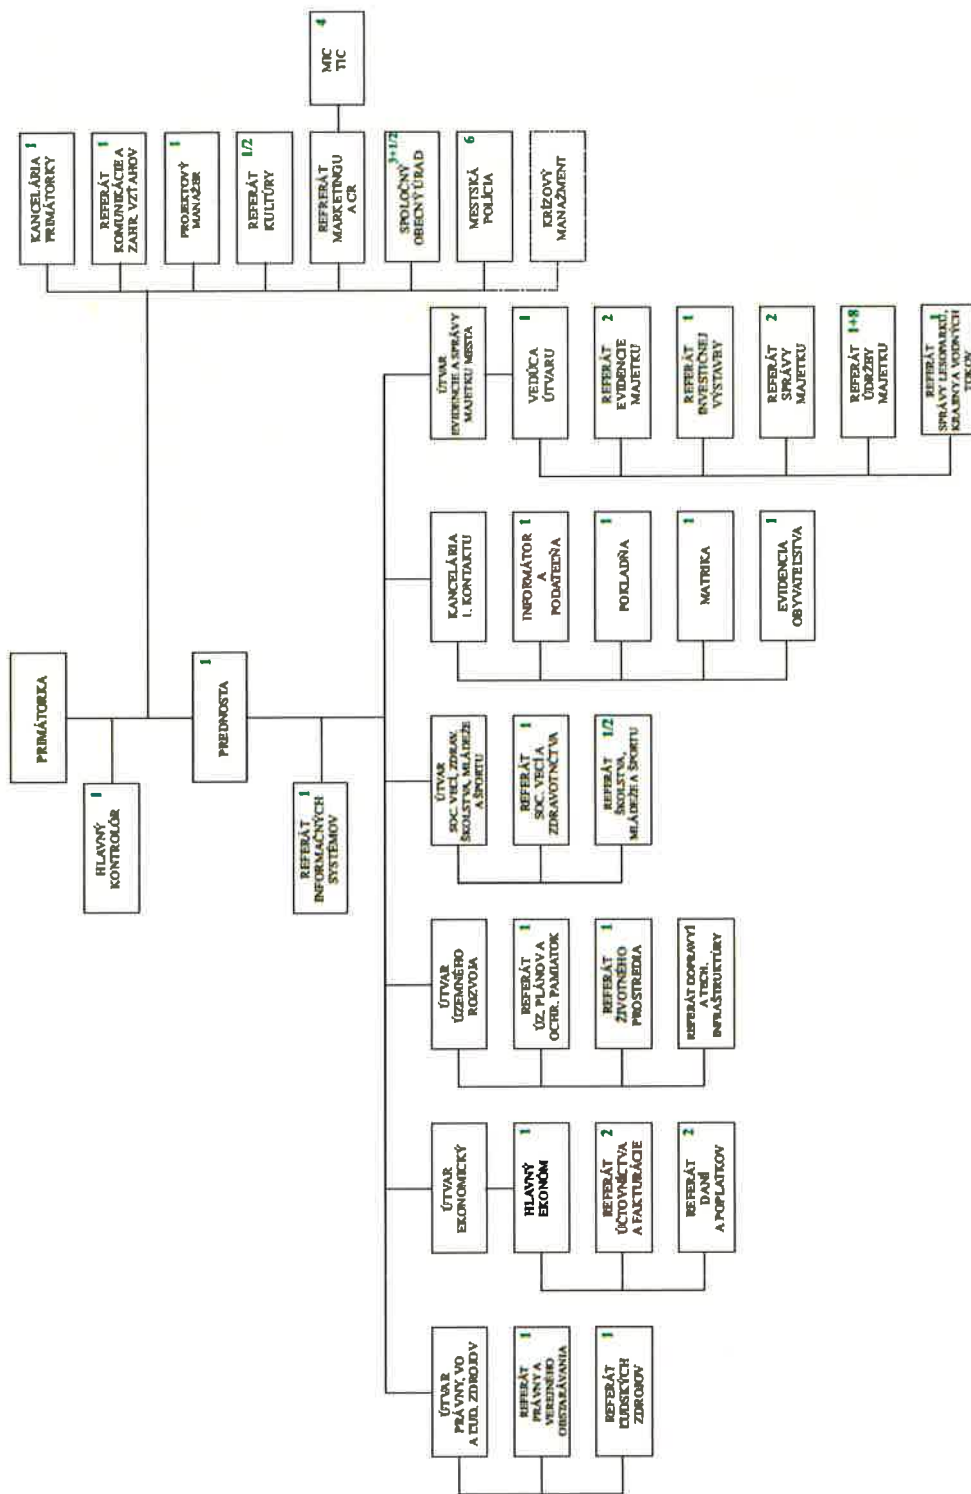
PRIMÁTORKA

HLAVNÝ KONTROLÓR 1

PREDNOSTA 1

REFERÁT INFORMAČNÝCH SYSTÉMOV 1

KANCELÁRIA PRIMÁTORKY 1

REFERÁT KOMUNIKÁCIE A ZAHR. VZŤAHOV 1

PROJEKTOVÝ MANAŽÉR 1

REFERÁT KULTÚRY 1/2

REFERÁT MARKETINGU A CR

MIC TIC 4

SPOLOČNÝ OBECNÝ ÚRAD 3+1/2

MESTSKÁ POLÍCIA 6

KRÍZOVÝ MANAŽMENT

ÚTVAR EVIDENCIE A SPRÁVY MAJETKU MESTA

VEDÚCA ÚTVARU 1

REFERÁT EVIDENCIE MAJETKU 2

REFERÁT INVESTIČNEJ VÝSTAVBY 1

REFERÁT SPRÁVY MAJETKU 2

REFERÁT ÚDRŽBY MAJETKU 1+8

REFERÁT SPRÁVY LESOPARKU, KRAJINY A VODNÝCH TOKOV 1

KANCELÁRIA I. KONTAKTU

INFORMÁTOR A PODATEĽŇA 1

POKLADŇA 1

MATRIKA 1

EVIDENCIA OBYVATEĽSTVA 1

ÚTVAR SOC. VECÍ, ZDRAV. ŠKOLSTVA, MLÁDEŽE A ŠPORTU

REFERÁT SOC. VECÍ A ZDRAVOTNÍCTVA 1

REFERÁT ŠKOLSTVA, MLÁDEŽE A ŠPORTU 1/2

ÚTVAR ÚZEMNÉHO ROZVOJA

REFERÁT ÚZ. PLÁNOV A OCHR. PAMIATOK 1

REFERÁT ŽIVOTNÉHO PROSTREDIA 1

REFERÁT DOPRAVY A TECH. INFRAŠTRUKTÚRY

ÚTVAR EKONOMICKÝ

HLAVNÝ EKONÓM 1

REFERÁT ÚČTOVNÍCTVA A FAKTURÁCIE 2

REFERÁT DANÍ A POPLATKOV 2

ÚTVAR PRÁVNY, VO A ĽUD. ZDROJOV

REFERÁT PRÁVNY A VEREJNÉHO OBSTARÁVANIA 1

REFERÁT ĽUDSKÝCH ZDROJOV 1